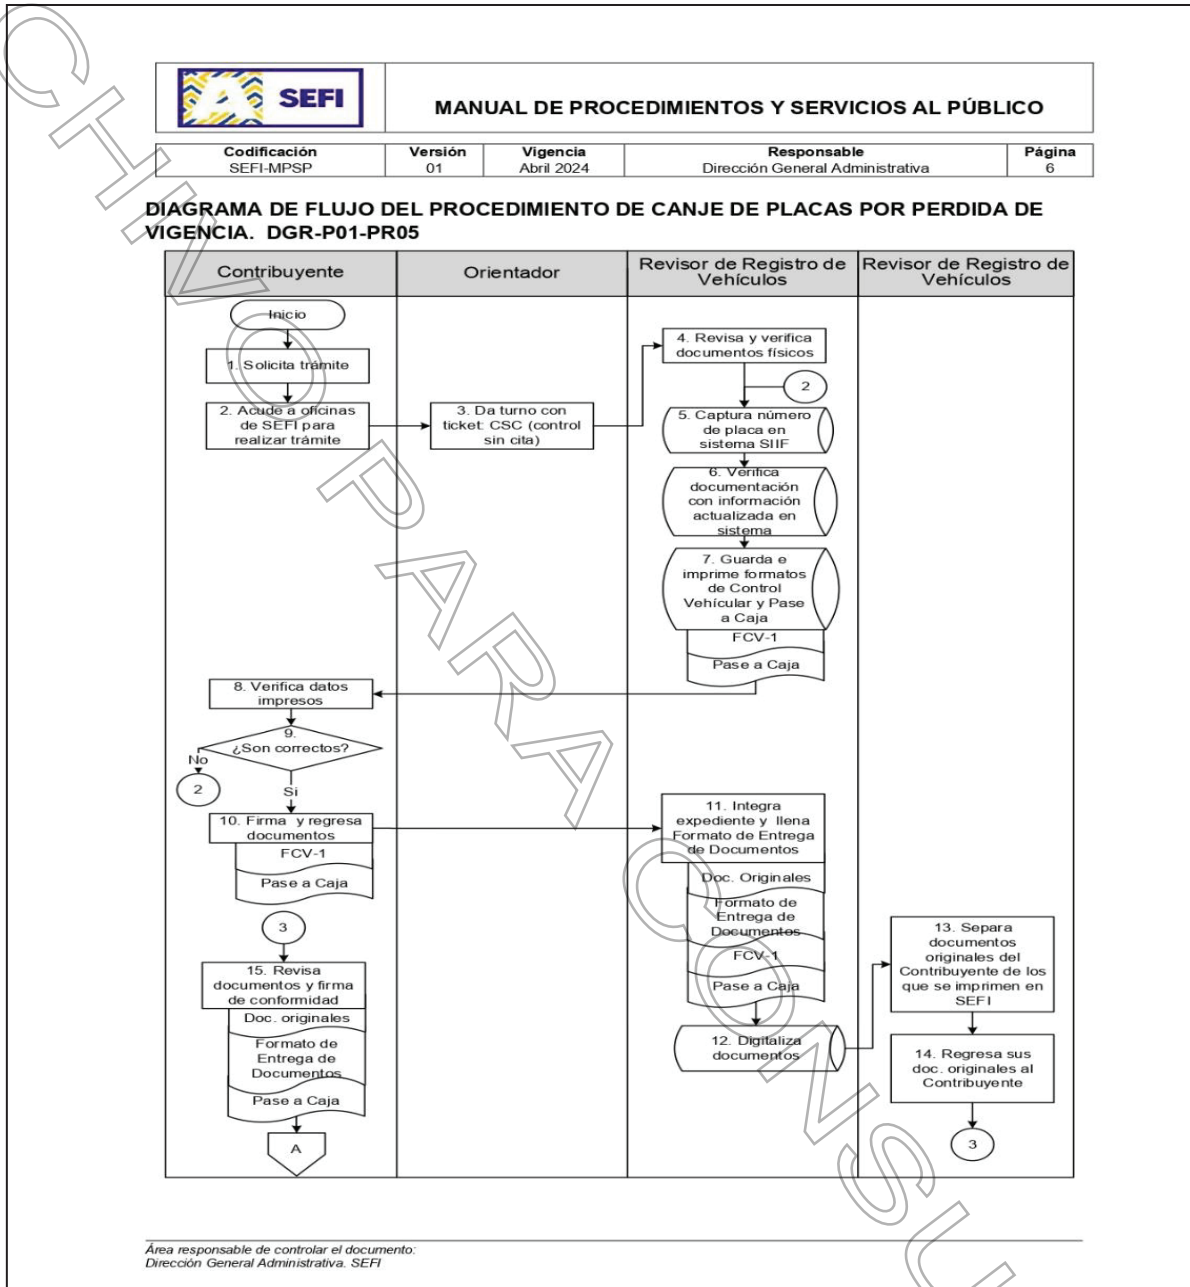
SEFI

MANUAL DE PROCEDIMIENTOS Y SERVICIOS AL PÚBLICO

| Codificación | Versión | Vigencia | Responsable | Página |
|---|---|---|---|---|
| SEFI-MPSP | 01 | Abril 2024 | Dirección General Administrativa | 6 |

DIAGRAMA DE FLUJO DEL PROCEDIMIENTO DE CANJE DE PLACAS POR PERDIDA DE VIGENCIA. DGR-P01-PR05

Contribuyente

Orientador

Revisor de Registro de Vehículos

Revisor de Registro de Vehículos

Inicio

1. Solicita trámite

2. Acude a oficinas de SEFI para realizar trámite

3. Da turno con ticket: CSC (control sin cita)

4. Revisa y verifica documentos físicos

2

5. Captura número de placa en sistema SIIF

6. Verifica documentación con información actualizada en sistema

7. Guarda e imprime formatos de Control Vehícular y Pase a Caja

FCV-1

Pase a Caja

8. Verifica datos impresos

9. ¿Son correctos?

No

2

Si

10. Firma y regresa documentos

FCV-1

Pase a Caja

11. Integra expediente y llena Formato de Entrega de Documentos

Doc. Originales

Formato de Entrega de Documentos

FCV-1

Pase a Caja

12. Digitaliza documentos

13. Separa documentos originales del Contribuyente de los que se imprimen en SEFI

14. Regresa sus doc. originales al Contribuyente

3

3

15. Revisa documentos y firma de conformidad

Doc. originales

Formato de Entrega de Documentos

Pase a Caja

A

CHINO PARA CONSU

Área responsable de controlar el documento:
Dirección General Administrativa. SEFI